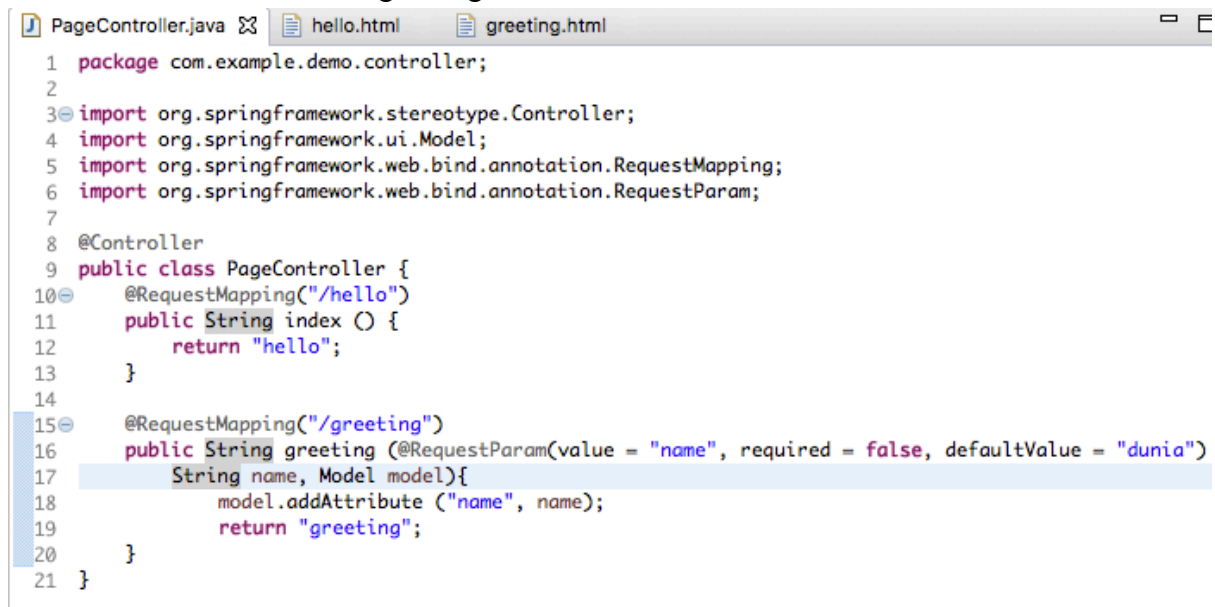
PageController.java ☒ hello.html greeting.html

1 package com.example.demo.controller;
2
3 import org.springframework.stereotype.Controller;
4 import org.springframework.ui.Model;
5 import org.springframework.web.bind.annotation.RequestMapping;
6 import org.springframework.web.bind.annotation.RequestParam;
7
8 @Controller
9 public class PageController {
10     @RequestMapping("/hello")
11     public String index () {
12         return "hello";
13     }
14
15     @RequestMapping("/greeting")
16     public String greeting (@RequestParam(value = "name", required = false, defaultValue = "dunia")
17         String name, Model model){
18             model.addAttribute ("name", name);
19             return "greeting";
20     }
21 }